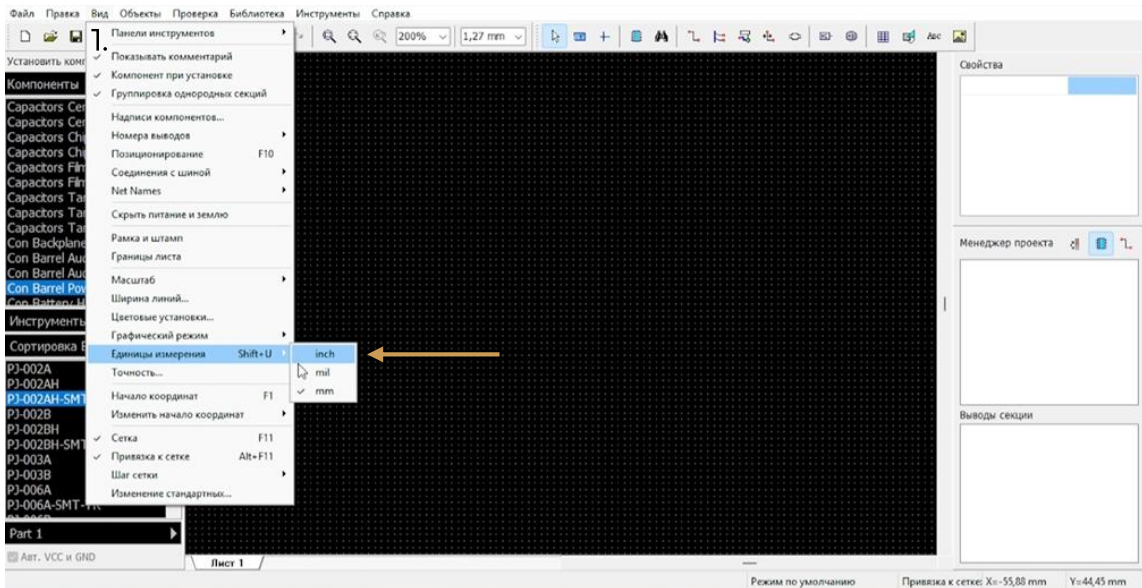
Файл Правка Вид Объекты Проверка Библиотека Инструменты Справка

1.

200%
1,27 mm

Установить комп

Компоненты
Capactors Cer
Capactors Cer
Capactors Chi
Capactors Chi
Capactors Film
Capactors Film
Capactors Tar
Capactors Tar
Capactors Tar
Con Backplane
Con Barrel Auc
Con Barrel Auc
Con Barrel Pow

Инструменты
Сортировка
PJ-002A
PJ-002AH
PJ-002AH-SMT
PJ-002B
PJ-002BH
PJ-002BH-SMT
PJ-003A
PJ-003B
PJ-006A
PJ-006A-SMT-TR

Part 1

Авт. VCC и GND

Панели инструментов
Показывать комментарий
Компонент при установке
Группировка однородных секций
Надписи компонентов...
Номера выводов
Позиционирование F10
Соединения с шиной
Net Names
Скрыть питание и землю
Рамка и штамп
Границы листа
Масштаб
Ширина линий...
Цветовые установки...
Графический режим
Единицы измерения Shift+U
Точность...
Начало координат F1
Изменить начало координат
Сетка F11
Привязка к сетке Alt+F11
Шаг сетки
Изменение стандартных...

inch
mil
mm

Лист 1

Свойства

Менеджер проекта

Выводы секции

Режим по умолчанию
Привязка к сетке: X=-55,88 mm
Y=44,45 mm